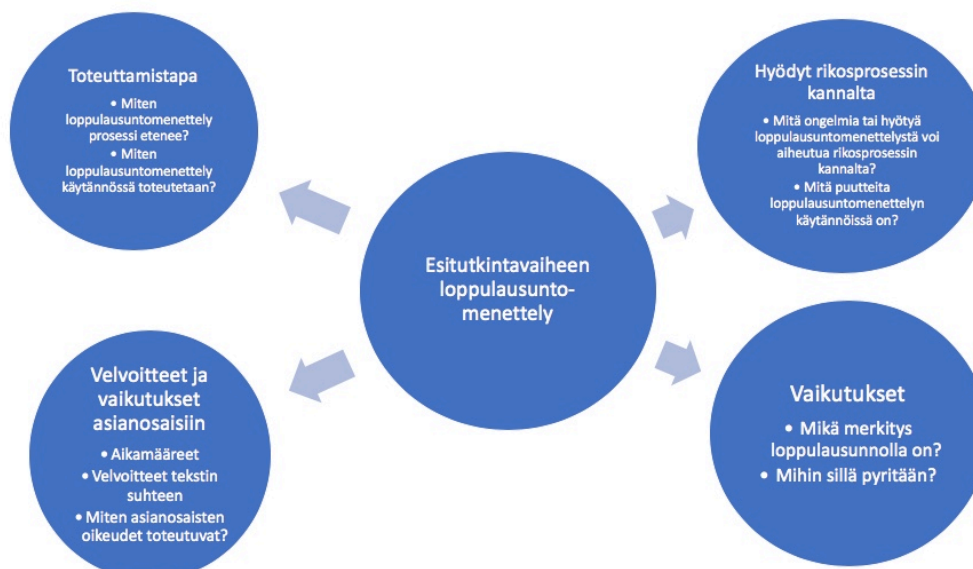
Toteuttamistapa

• Miten loppulausuntomenettely prosessi etenee?
• Miten loppulausuntomenettely käytännössä toteutetaan?

Hyödyt rikosprosessin kannalta

• Mitä ongelmia tai hyötyä loppulausuntomenettelystä voi aiheutua rikosprosessin kannalta?
• Mitä puutteita loppulausuntomenettelyn käytännöissä on?

Esitutkintavaiheen loppulausuntomenettely

Velvoitteet ja vaikutukset asianosaisiin

• Aikamääreet
• Velvoitteet tekstin suhteen
• Miten asianosaisten oikeudet toteutuvat?

Vaikutukset

• Mikä merkitys loppulausunnolla on?
• Mihin sillä pyritään?